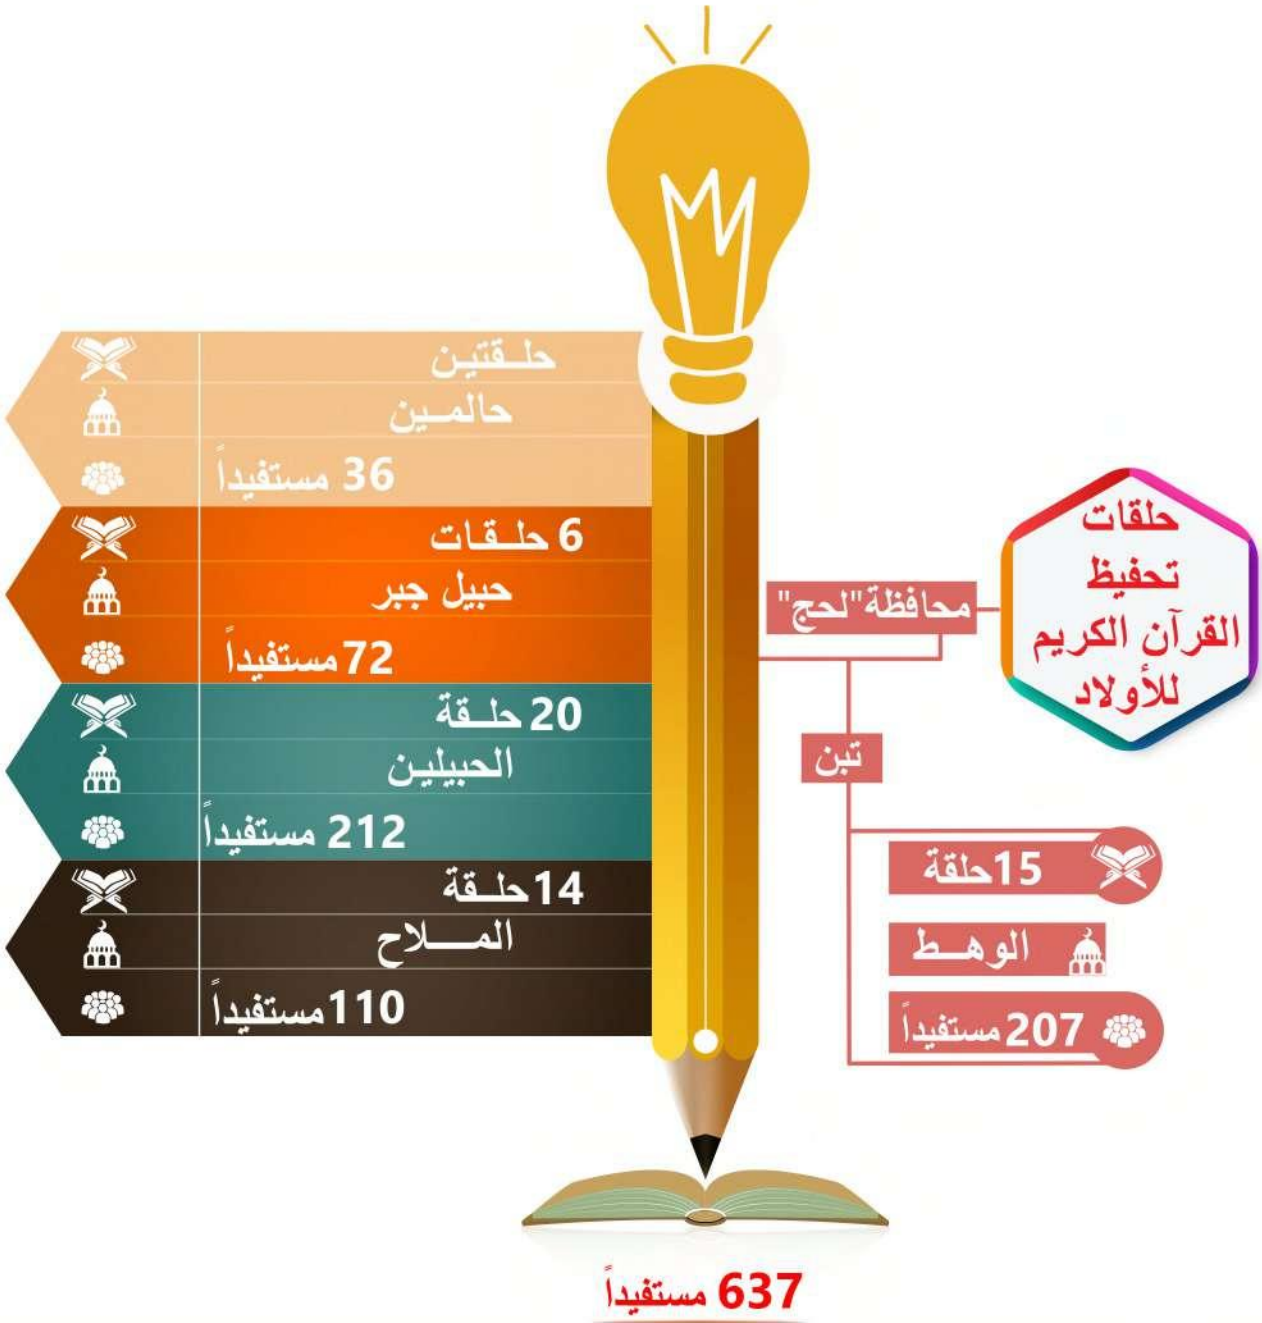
حلقات تحفيظ القرآن الكريم للأولاد

محافظة"لحج"

تبن

15حلقة
الوهـط
207مستفيداً

حلـقتين
حالمـين
36 مستفيداً

6 حلـقـات
حبيل جبر
72مستفيداً

20 حلـقة
الحبيليـن
212 مستفيداً

14حلـقة
المـلاح
110مستفيداً

637 مستفيداً